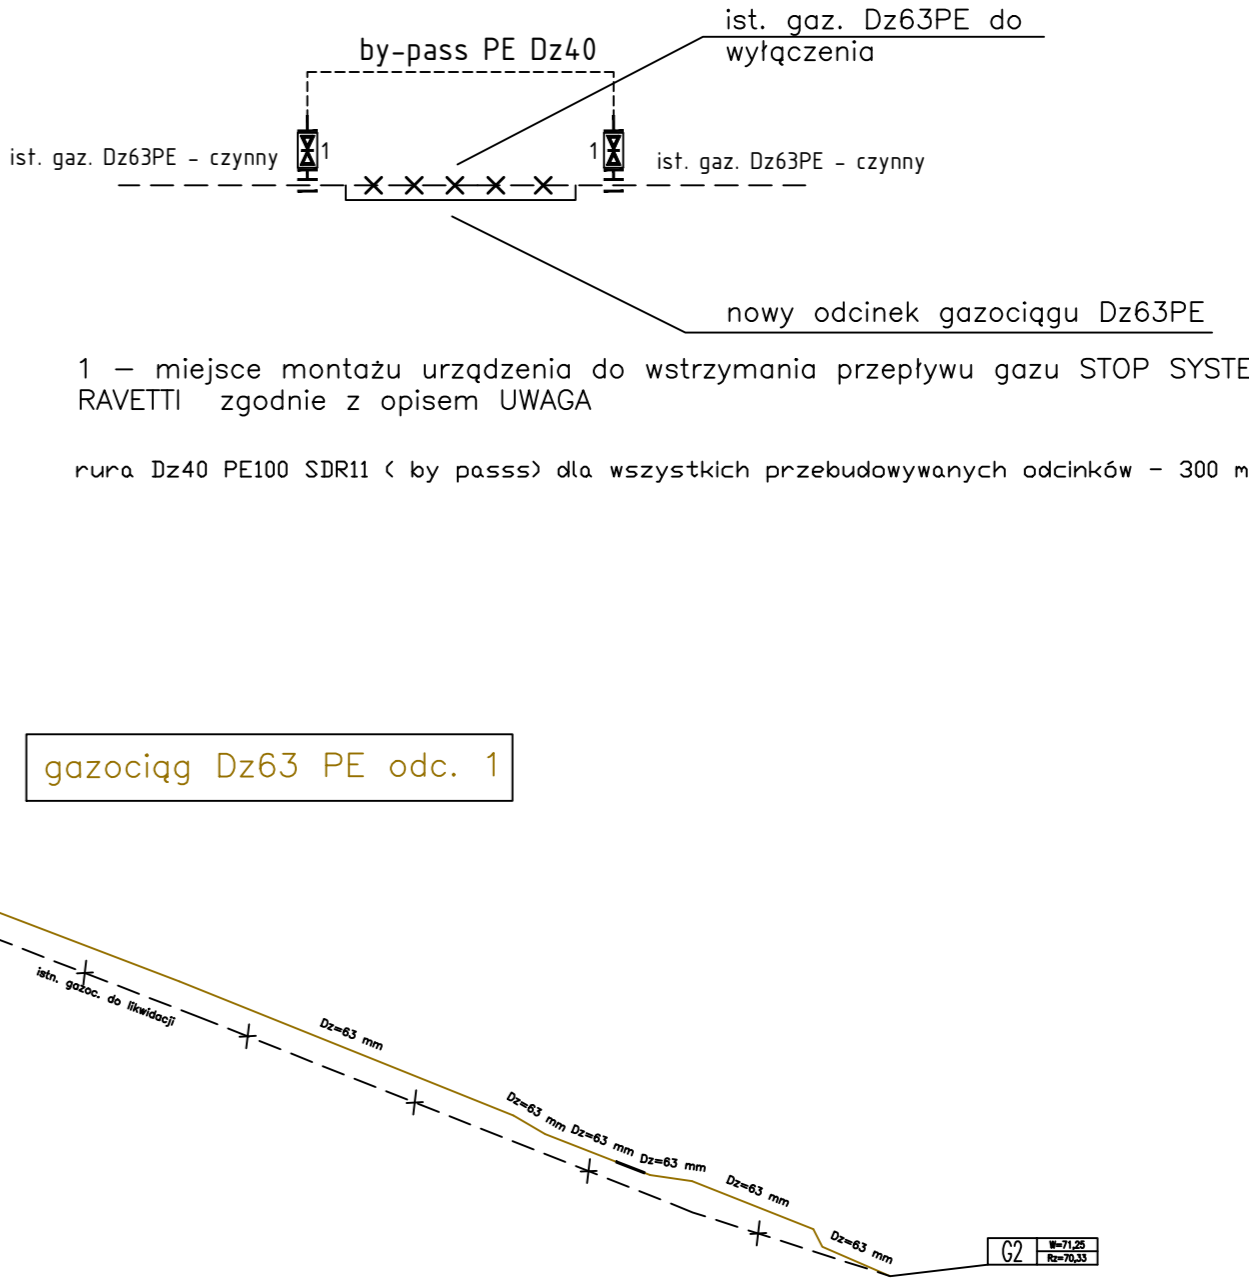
by-pass PE Dz40

ist. gaz. Dz63PE do wyłączenia

ist. gaz. Dz63PE - czynny

1

1

ist. gaz. Dz63PE - czynny

nowy odcinek gazociągu Dz63PE

1 — miejsce montażu urządzenia do wstrzymania przepływu gazu STOP SYSTE
RAVETTI zgodnie z opisem UWAGA

rura Dz40 PE100 SDR11 ( by passs) dla wszystkich przebudowywanych odcinków - 300 m

gazociąg Dz63 PE odc. 1

istn. gazoc. do likwidacji

Dz=63 mm

Dz=63 mm

Dz=63 mm

Dz=63 mm

Dz=63 mm

Dz=63 mm

G2

W=71,25
Rz=70,33